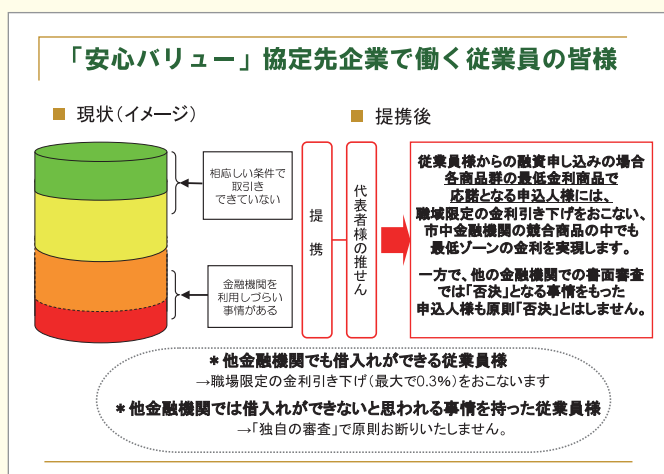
「安心バリュー」協定先企業で働く従業員の皆様

現状（イメージ）

相応しい条件で取引きできていない

金融機関を利用しづらい事情がある

提携後

提携

代表者様の推せん

従業員様からの融資申し込みの場合
各商品群の最低金利商品で
応諾となる申込人様には、
職域限定の金利引き下げをおこない、
市中金融機関の競合商品の中でも
最低ゾーンの金利を実現します。

一方で、他の金融機関での書面審査では「否決」となる事情をもった申込人様も原則「否決」とはしません。

＊他金融機関でも借入れができる従業員様
→職場限定の金利引き下げ（最大で0.3%）をおこないます

＊他金融機関では借入れができないと思われる事情を持った従業員様
→「独自の審査」で原則お断りいたしません。